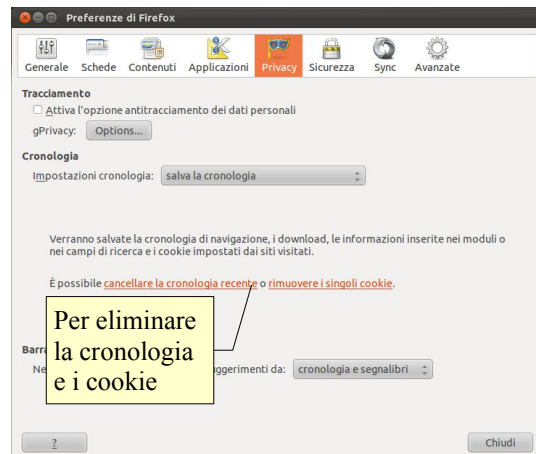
Preferenze di Firefox

Generale Schede Contenuti Applicazioni Privacy Sicurezza Sync Avanzate

Tracciamento

Attiva l'opzione antitracciamento dei dati personali

gPrivacy: Options...

Cronologia

Impostazioni cronologia: salva la cronologia

Verranno salvate la cronologia di navigazione, i download, le informazioni inserite nei moduli o nei campi di ricerca e i cookie impostati dai siti visitati.

È possibile cancellare la cronologia recente o rimuovere i singoli cookie.

Per eliminare la cronologia e i cookie

Barr

Ne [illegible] ggerimenti da: cronologia e segnalibri

?

Chiudi